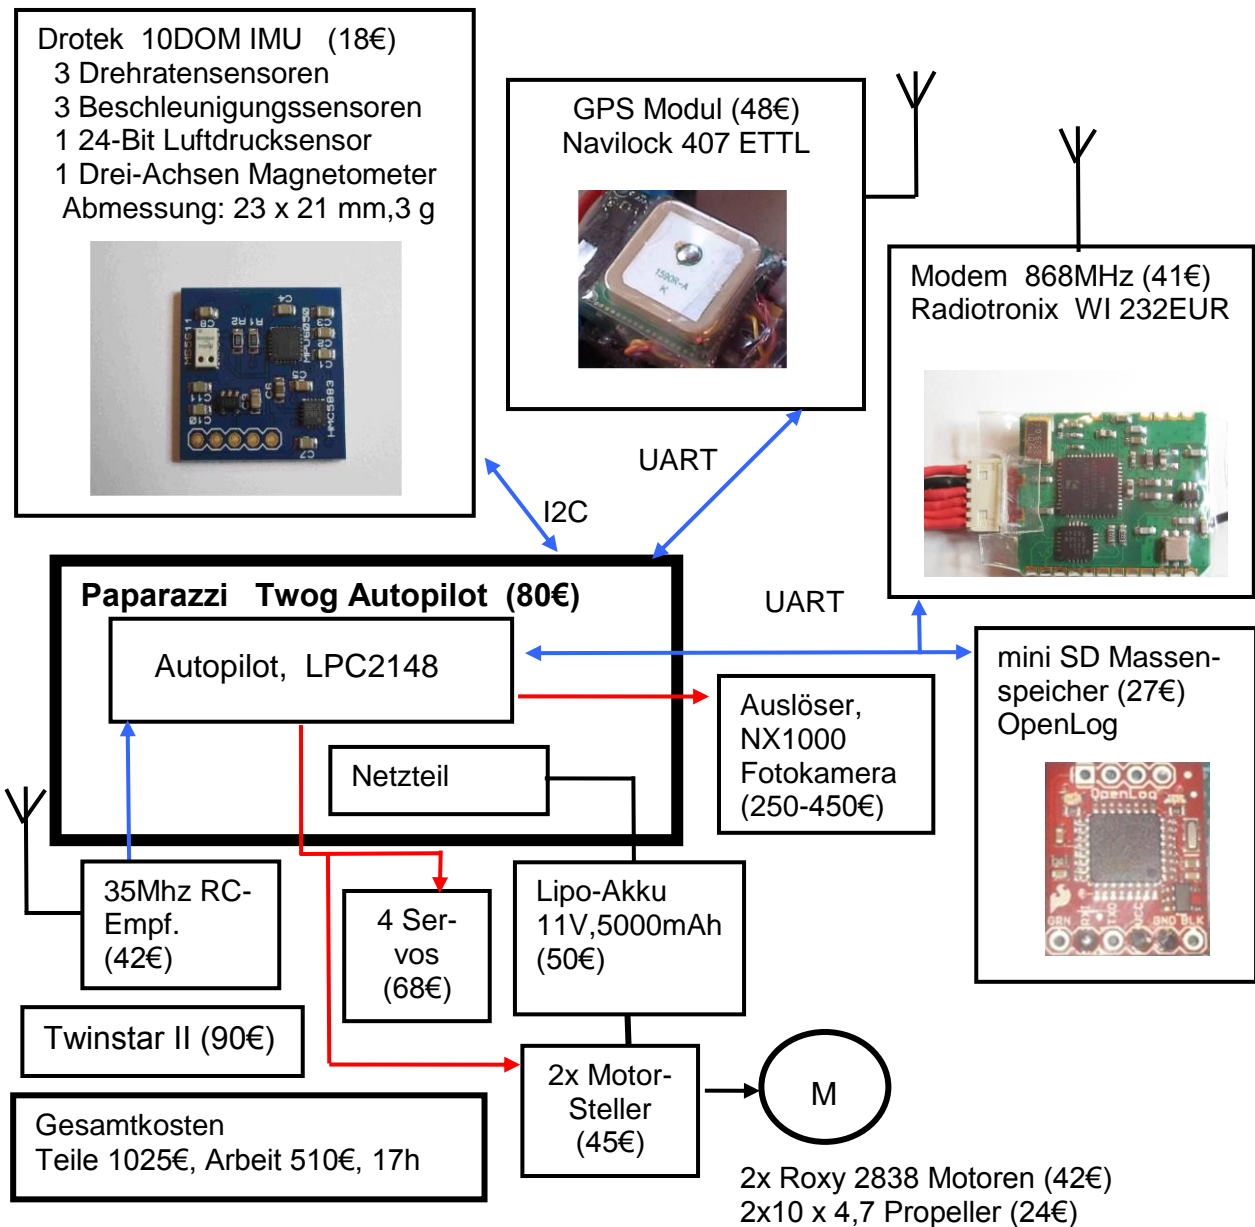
Drotek 10DOM IMU (18€)
3 Drehratensensoren
3 Beschleunigungssensoren
1 24-Bit Luftdrucksensor
1 Drei-Achsen Magnetometer
Abmessung: 23 x 21 mm,3 g

GPS Modul (48€)
Navilock 407 ETTL

Modem 868MHz (41€)
Radiotronix WI 232EUR

UART

I2C

Paparazzi Twog Autopilot (80€)

Autopilot, LPC2148

UART

mini SD Massenspeicher (27€)
OpenLog

Auslöser, NX1000 Fotokamera (250-450€)

Netzteil

35Mhz RC-Empf. (42€)

4 Servos (68€)

Lipo-Akku 11V,5000mAh (50€)

Twinstar II (90€)

2x Motor-Steller (45€)

M

Gesamtkosten
Teile 1025€, Arbeit 510€, 17h

2x Roxy 2838 Motoren (42€)
2x10 x 4,7 Propeller (24€)